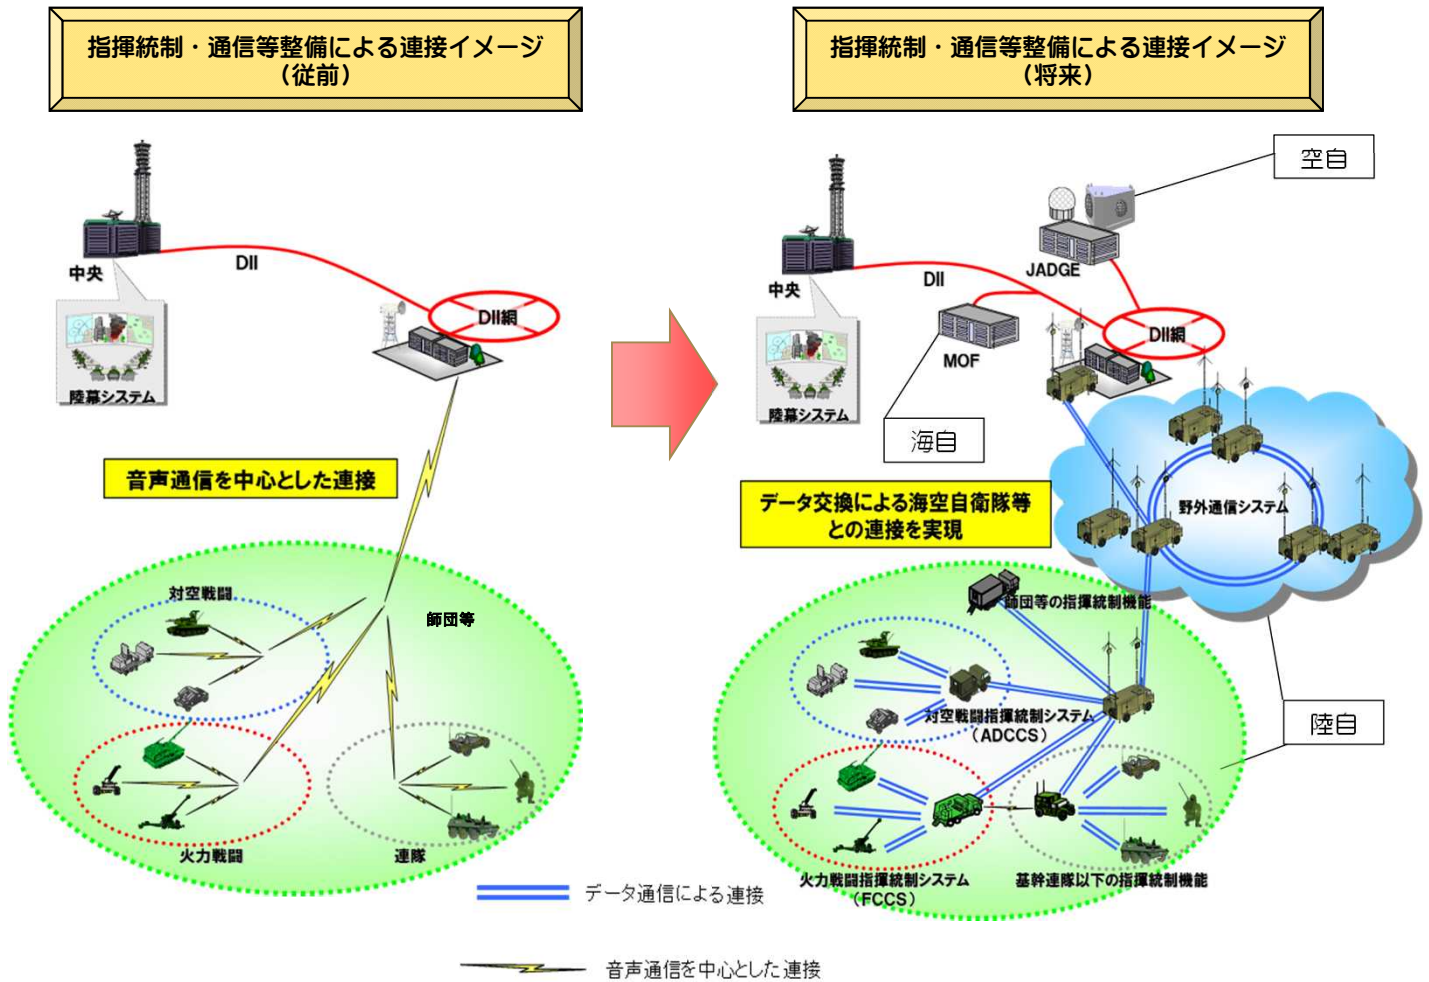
指揮統制・通信等整備による連接イメージ
（従前）

中央
DII
DII網
陸幕システム
音声通信を中心とした連接
師団等
対空戦闘
火力戦闘
連隊

指揮統制・通信等整備による連接イメージ
（将来）

空自
JADGE
中央
DII
MOF
DII網
陸幕システム
海自
データ交換による海空自衛隊等との連接を実現
野外通信システム
師団等の指揮統制機能
対空戦闘指揮統制システム
（ADCCS）
陸自
火力戦闘指揮統制システム
（FCCS）
基幹連隊以下の指揮統制機能

データ通信による連接
音声通信を中心とした連接